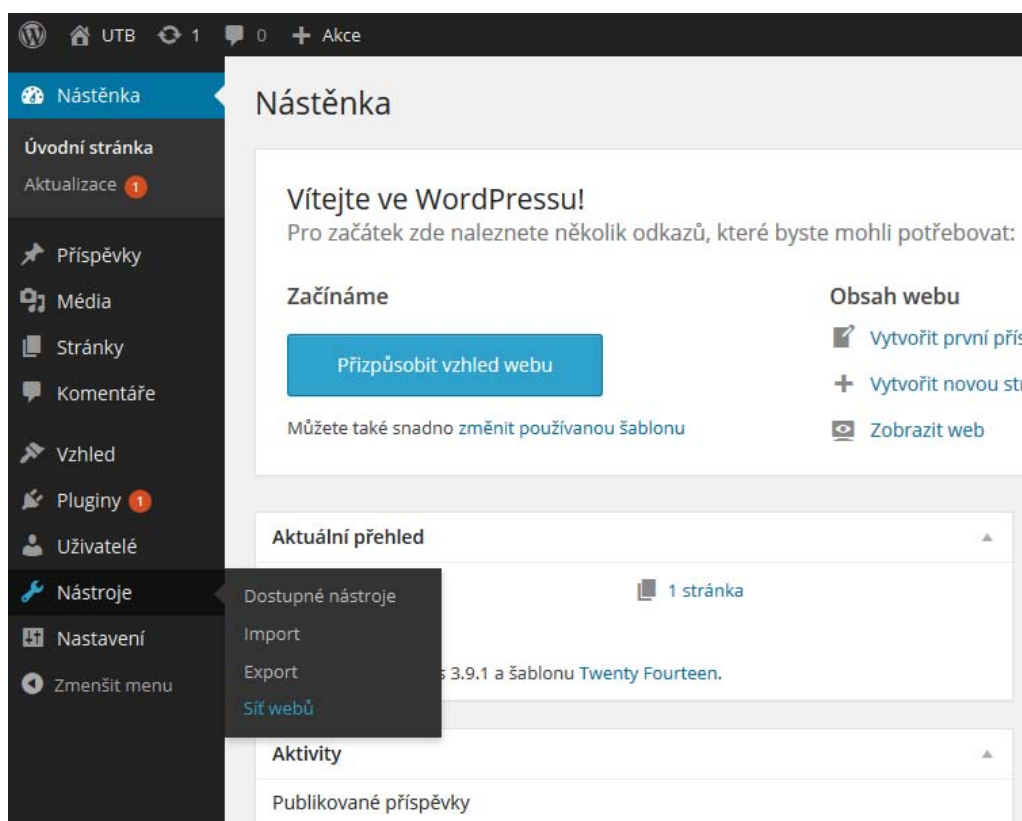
UTB 1 0 + Akce

Nástěnka
Úvodní stránka
Aktualizace 1
Příspěvky
Média
Stránky
Komentáře
Vzhled
Pluginy 1
Uživatelé
Nástroje
Nastavení
Zmenšit menu

Dostupné nástroje
Import
Export
Síť webů

Nástěnka

Vítejte ve WordPressu!
Pro začátek zde naleznete několik odkazů, které byste mohli potřebovat:

Začínáme
Přizpůsobit vzhled webu
Můžete také snadno změnit používanou šablonu

Obsah webu
Vytvořit první pří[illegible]
Vytvořit novou st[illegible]
Zobrazit web

Aktuální přehled
1 stránka
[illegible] 3.9.1 a šablonu Twenty Fourteen.

Aktivity
Publikované příspěvky